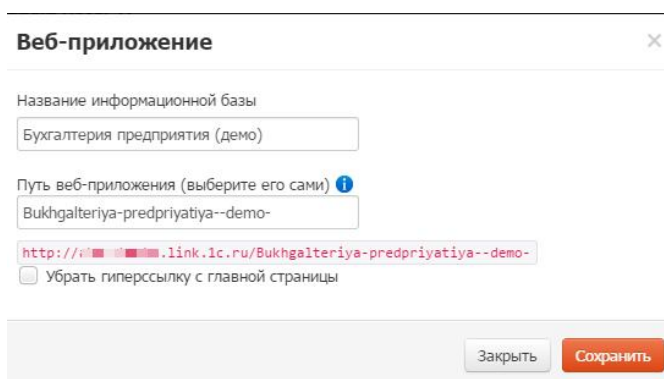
Веб-приложение

×

Название информационной базы

Бухгалтерия предприятия (демо)

Путь веб-приложения (выберите его сами)

Bukhgalteriya-predpriyatiya--demo-

http://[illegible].link.1c.ru/Bukhgalteriya-predpriyatiya--demo-

Убрать гиперссылку с главной страницы

Закрыть

Сохранить